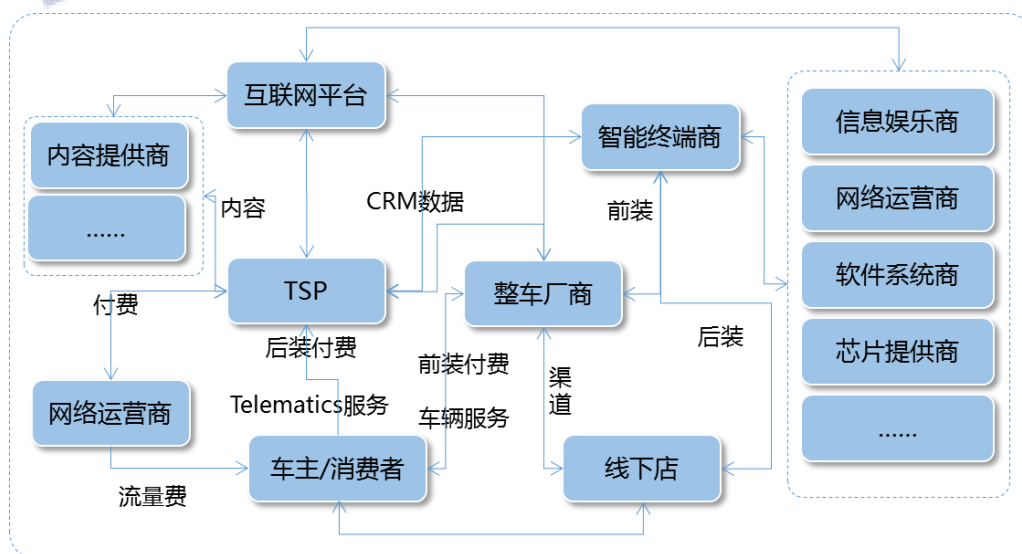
互联网平台

内容提供商

......

内容

CRM数据

智能终端商

前装

信息娱乐商

网络运营商

软件系统商

芯片提供商

......

TSP

整车厂商

付费

后装付费

前装付费

渠道

后装

网络运营商

Telematics服务

车辆服务

车主/消费者

线下店

流量费